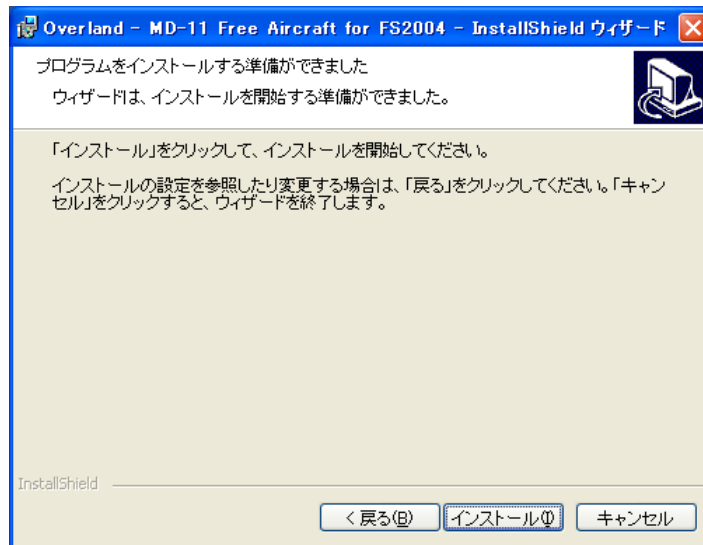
Overland - MD-11 Free Aircraft for FS2004 - InstallShield ウィザード

プログラムをインストールする準備ができました

ウィザードは、インストールを開始する準備ができました。

「インストール」をクリックして、インストールを開始してください。

インストールの設定を参照したり変更する場合は、「戻る」をクリックしてください。「キャンセル」をクリックすると、ウィザードを終了します。

InstallShield

< 戻る(B)

インストール(I)

キャンセル